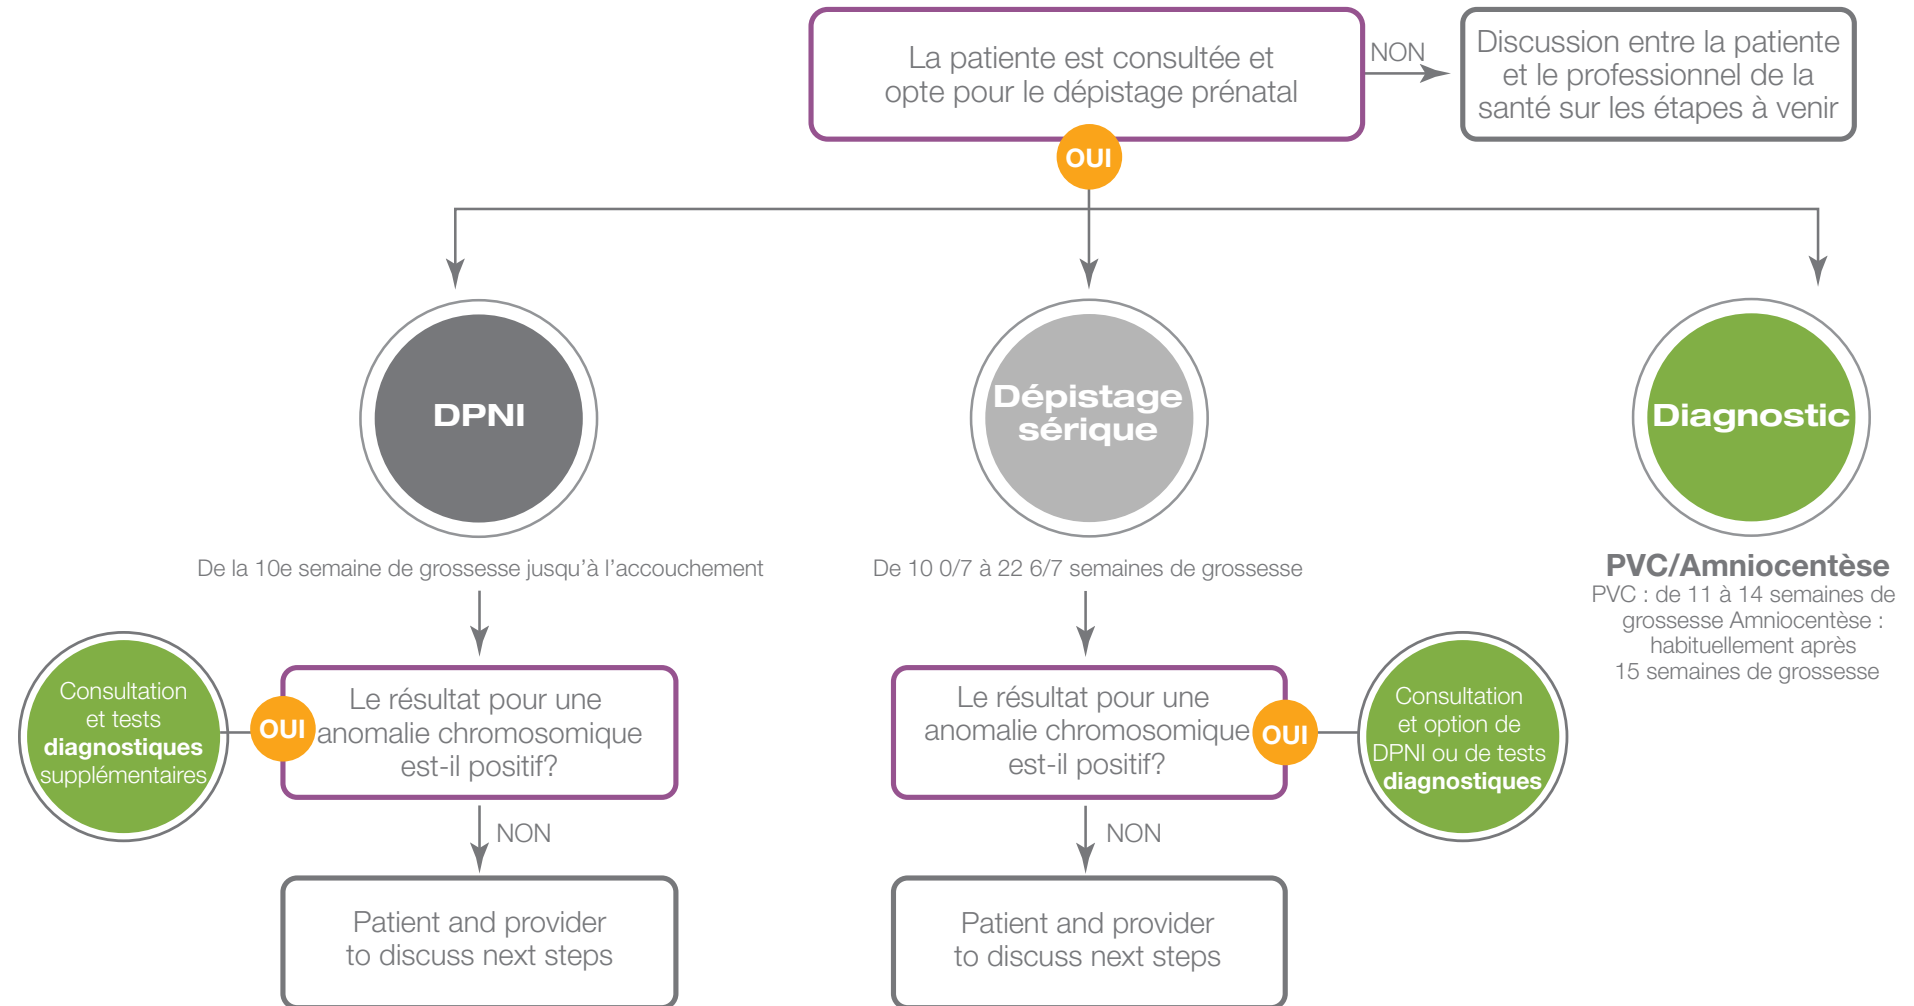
La patiente est consultée et opte pour le dépistage prénatal

NON

Discussion entre la patiente et le professionnel de la santé sur les étapes à venir

OUI

DPNI

Dépistage sérique

Diagnostic

De la 10e semaine de grossesse jusqu'à l'accouchement

De 10 0/7 à 22 6/7 semaines de grossesse

PVC/Amniocentèse
PVC : de 11 à 14 semaines de grossesse Amniocentèse : habituellement après 15 semaines de grossesse

Consultation et tests **diagnostiques** supplémentaires

OUI

Le résultat pour une anomalie chromosomique est-il positif?

NON

Patient and provider to discuss next steps

Le résultat pour une anomalie chromosomique est-il positif?

OUI

Consultation et option de DPNI ou de tests **diagnostiques**

NON

Patient and provider to discuss next steps